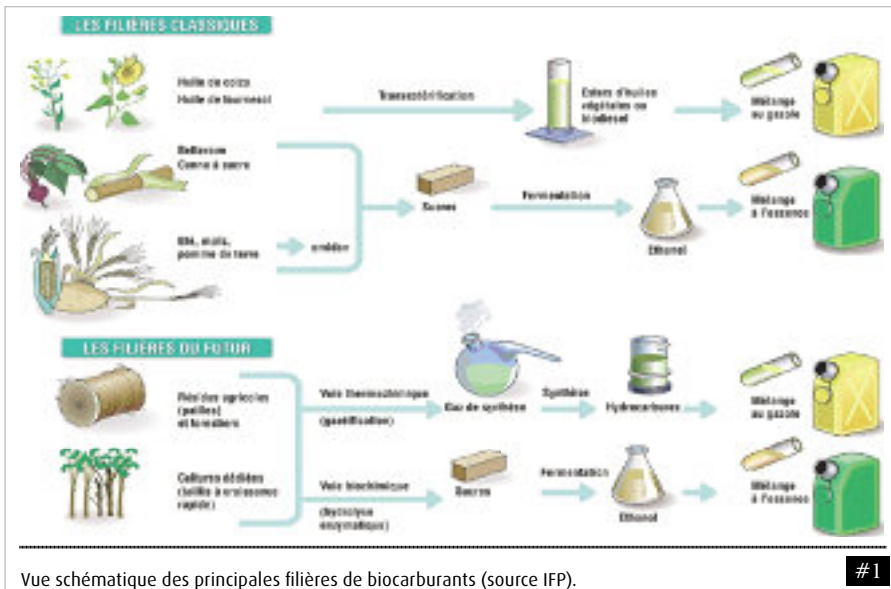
LES FILIÈRES CLASSIQUES

Huile de colza
Huile de tournesol

Transestérification

Esters d'huiles végétales ou biodiesel

Mélange au gazole

Betterave
Canne à sucre

Sucres

Fermentation

Mélange à l'essence

Blé, maïs, pomme de terre

amidon

Éthanol

LES FILIÈRES DU FUTUR

Résidus agricoles (pailles) et forestiers

Voie thermochimique

(gazéification)

Gaz de synthèse

Synthèse

Hydrocarbures

Mélange au gazole

Cultures dédiées (taillis à croissance rapide)

Voie biochimique

(hydrolyse enzymatique)

Sucres

Fermentation

Éthanol

Mélange à l'essence

Vue schématique des principales filières de biocarburants (source IFP).

#1